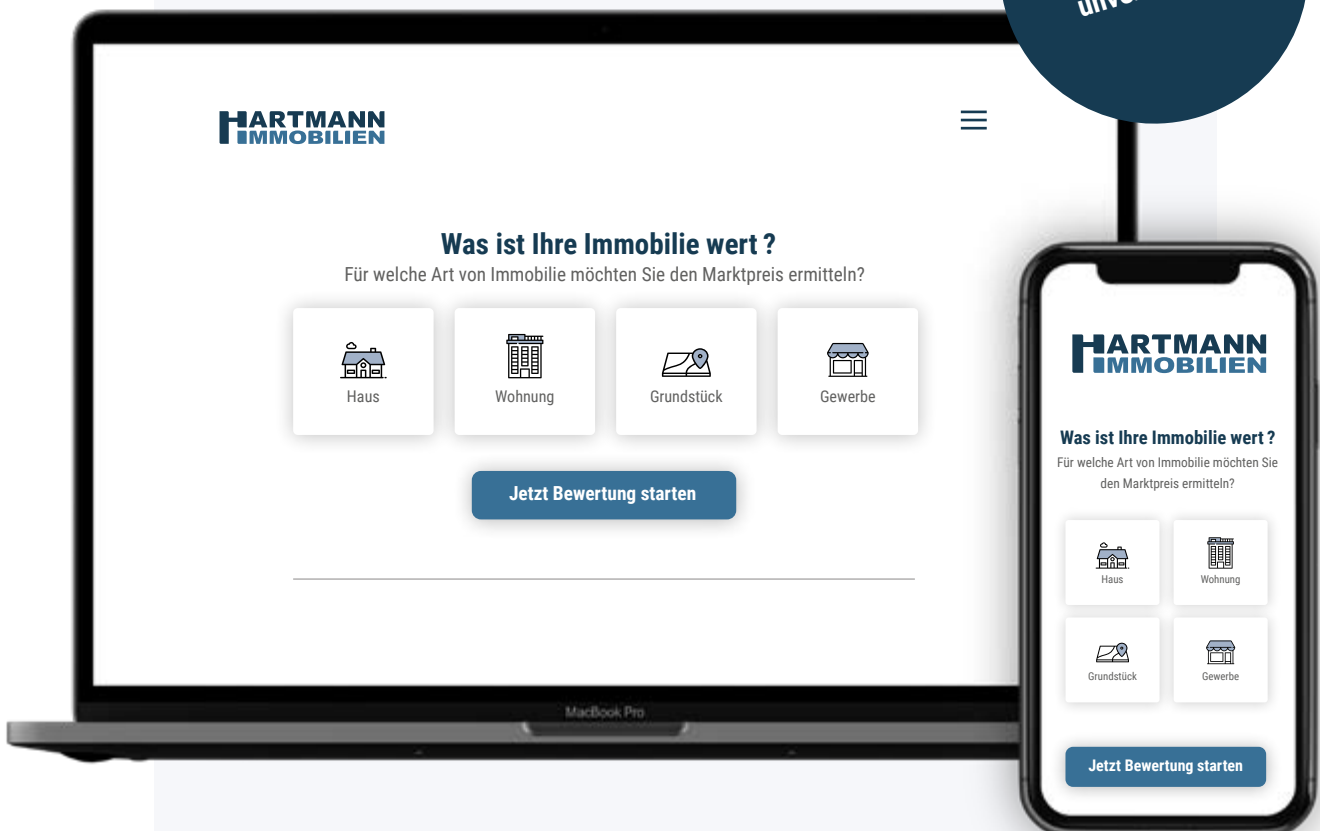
unve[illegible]

HARTMANN IMMOBILIEN

Was ist Ihre Immobilie wert ?
Für welche Art von Immobilie möchten Sie den Marktpreis ermitteln?

Haus
Wohnung
Grundstück
Gewerbe

Jetzt Bewertung starten

MacBook Pro

HARTMANN IMMOBILIEN

Was ist Ihre Immobilie wert ?
Für welche Art von Immobilie möchten Sie den Marktpreis ermitteln?

Haus
Wohnung
Grundstück
Gewerbe

Jetzt Bewertung starten